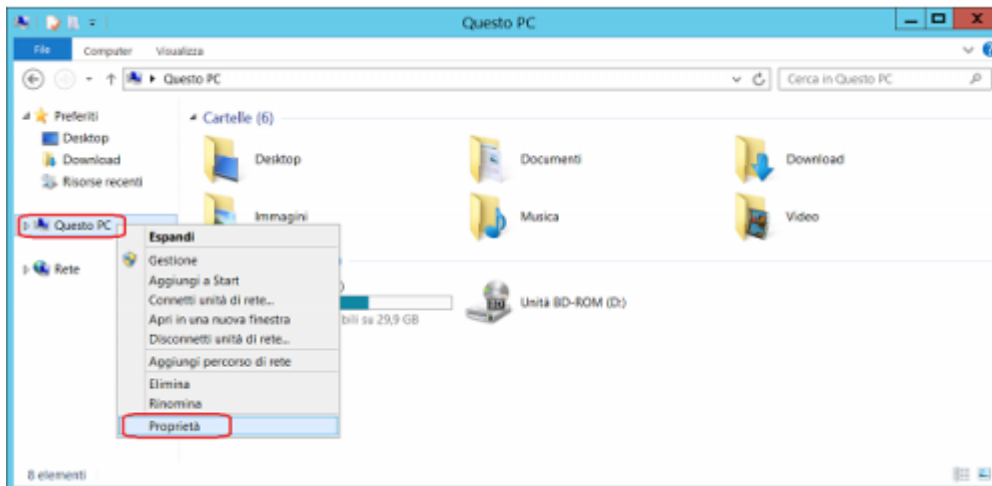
Questo PC

File Computer Visualizza

Questo PC

Cerca in Questo PC

Preferiti
Desktop
Download
Risorse recenti

Questo PC

Rete

Cartelle (6)

Desktop
Documenti
Download
Immagini
Musica
Video

Espandi
Gestione
Aggiungi a Start
Connetti unità di rete...
Apri in una nuova finestra
Disconnetti unità di rete...
Aggiungi percorso di rete
Elimina
Rinomina
Proprietà

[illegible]bili su 29,9 GB

Unità BD-ROM (D:)

8 elementi